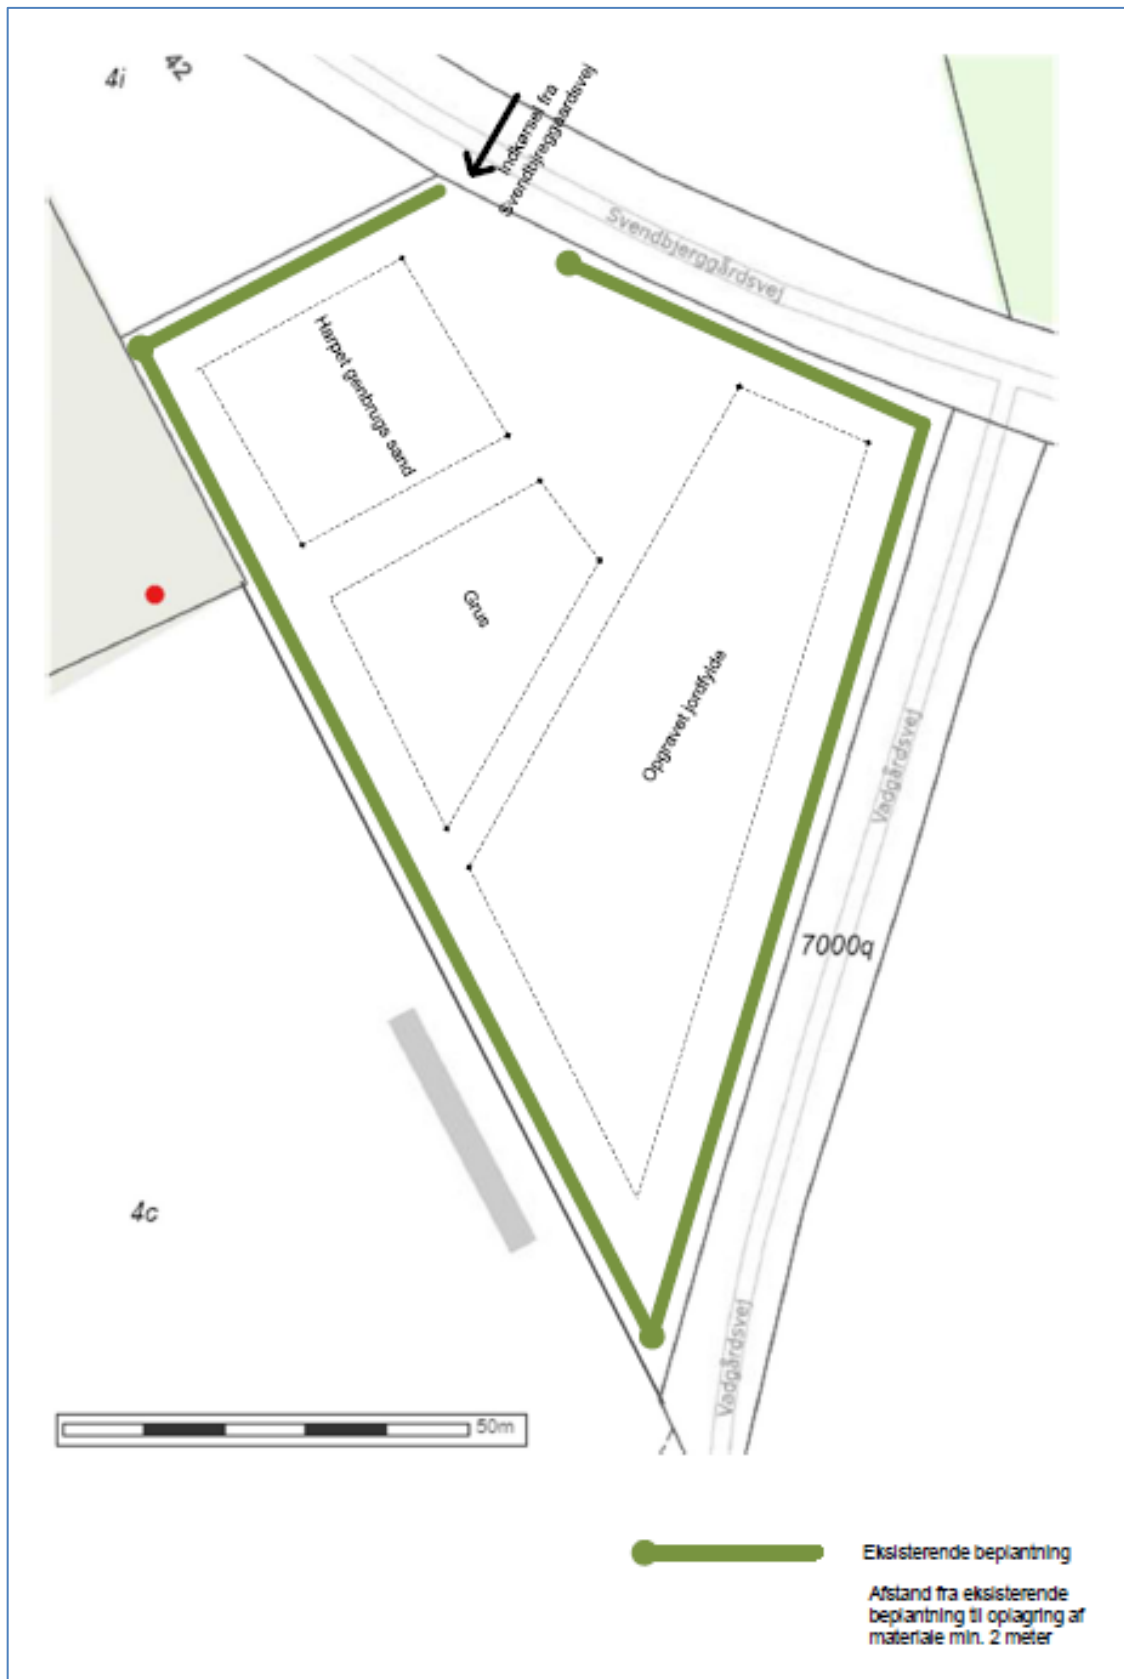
4i
42
Indkørsel fra Svendbjerggårdsvej
Svendbjerggårdsvej
Harpet genbrugs sand
Grus
Opgravet jordfylde
Vadgårdsvej
7000q
4c
Vadgårdsvej
50m

Eksisterende beplantning

Afstand fra eksisterende beplantning til oplagring af materiale min. 2 meter